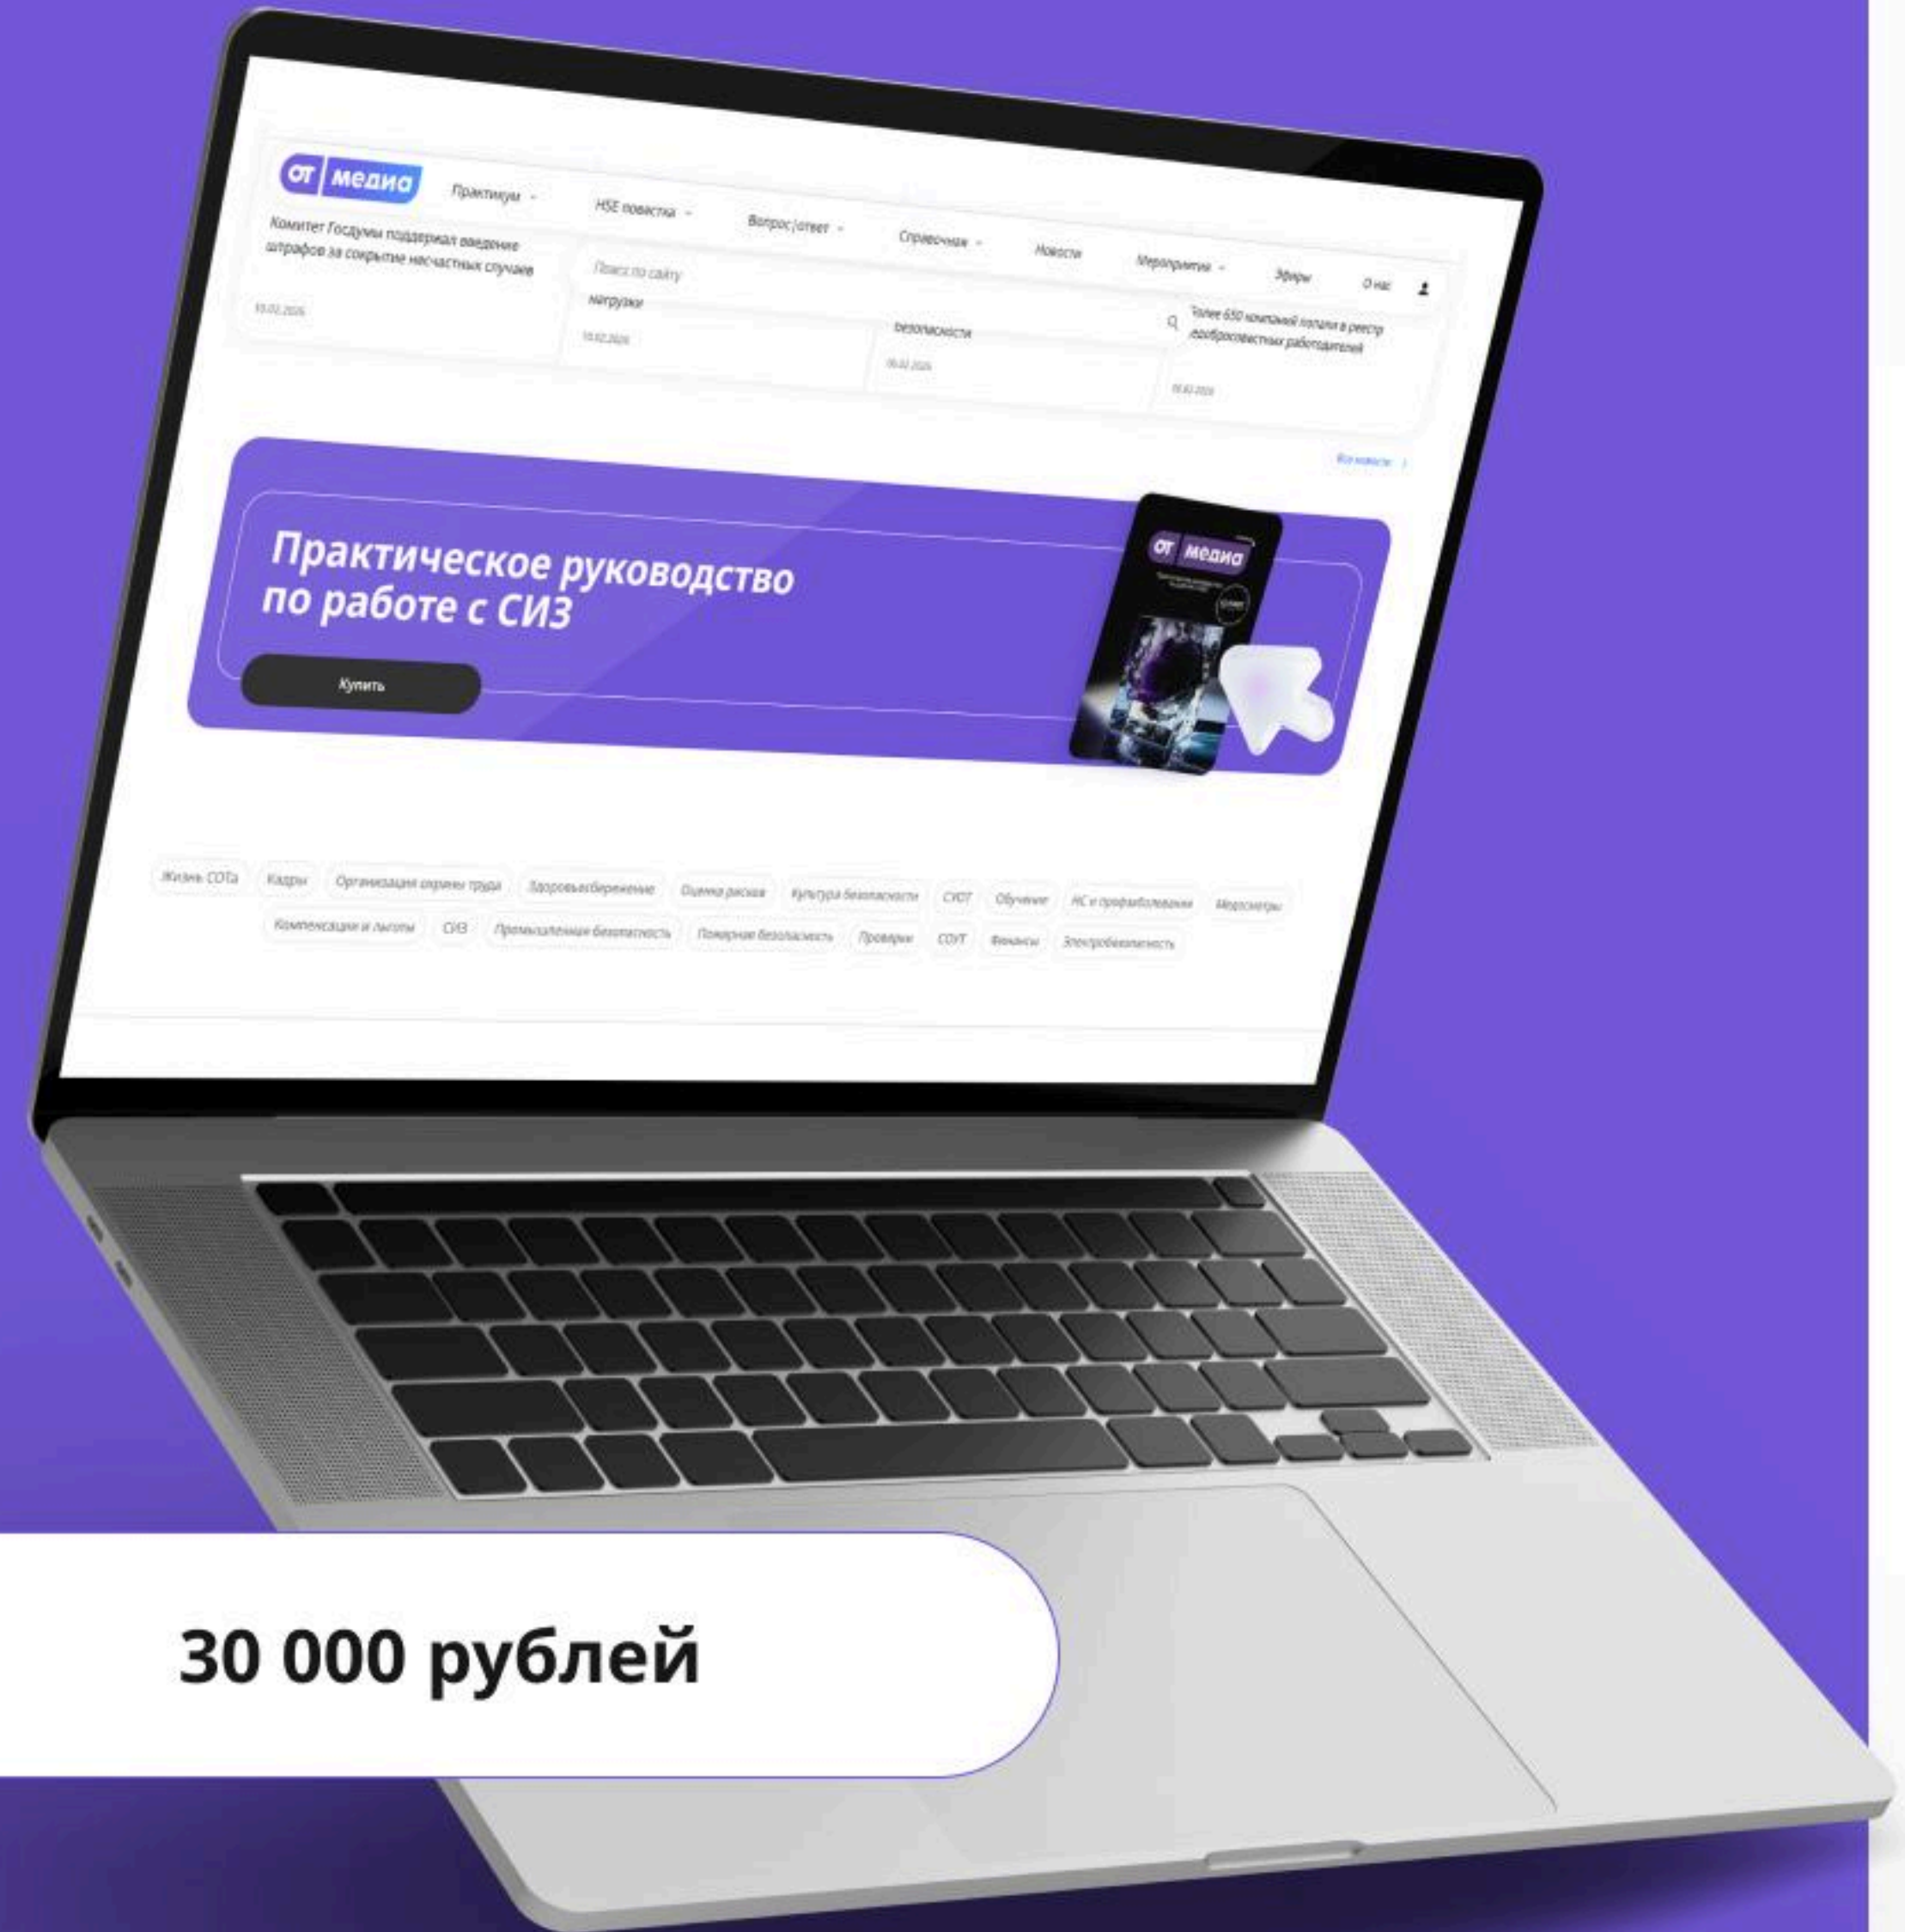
ОТ медиа Практикум HSE повестка Вопрос|ответ Справочник Новости Мероприятия Эфиры О нас

Комитет Госдумы поддержал введение штрафов за сокрытие несчастных случаев

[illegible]

Поиск по сайту

нагрузки

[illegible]

безопасности

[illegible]

Более 650 компаний попали в реестр добросовестных работодателей

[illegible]

Все новости

Практическое руководство по работе с СИЗ

Купить

ОТ медиа

Жизнь СОТа Кадры Организация охраны труда Здоровьесбережение Оценка рисков Культура безопасности СУОТ Обучение НС и профзаболевания Медосмотры Компенсации и льготы СИЗ Промышленная безопасность Пожарная безопасность Проверки СОУТ Финансы Электробезопасность

30 000 рублей